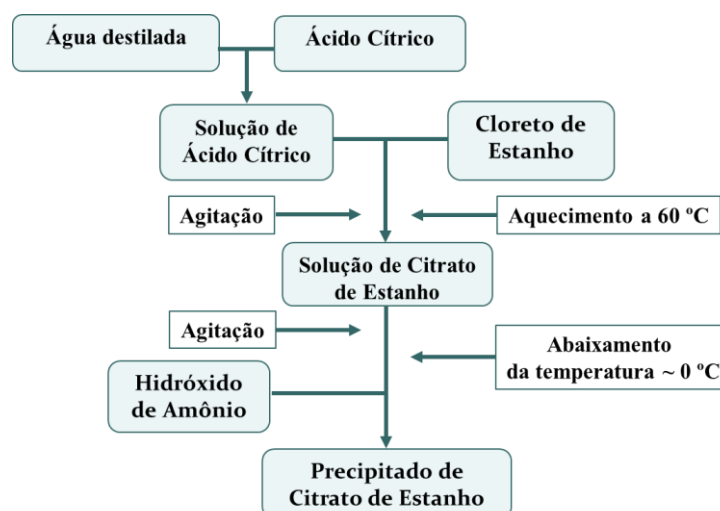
Água destilada

Ácido Cítrico

Solução de Ácido Cítrico

Cloreto de Estanho

Agitação

Aquecimento a 60 ºC

Solução de Citrato de Estanho

Agitação

Abaixamento da temperatura ~ 0 ºC

Hidróxido de Amônio

Precipitado de Citrato de Estanho